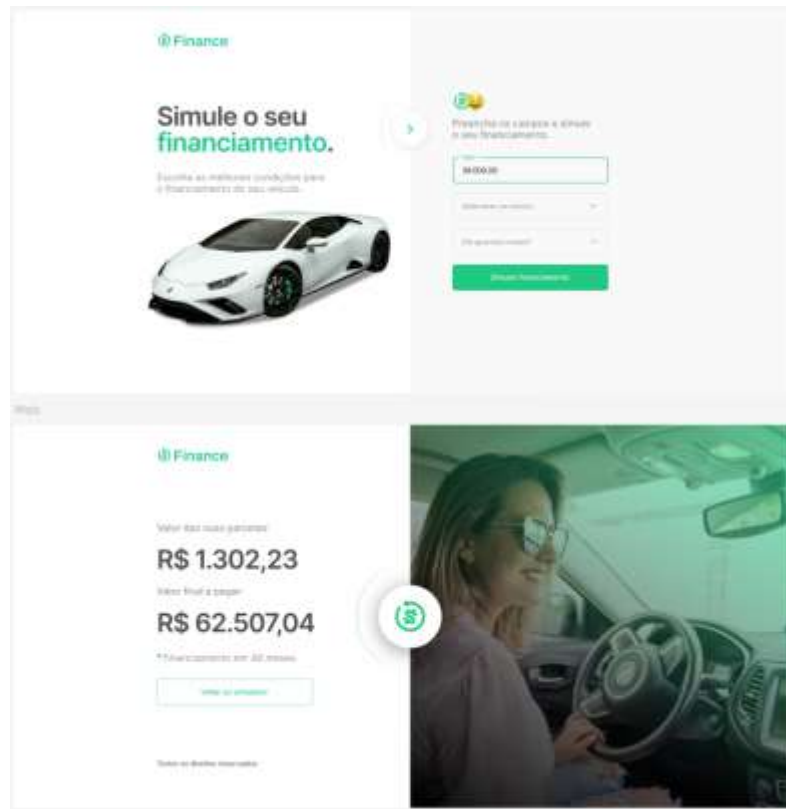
Finance

Simule o seu financiamento.

Escolha as melhores condições para o financiamento do seu veículo.

Preencha os campos e simule o seu financiamento.

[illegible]

50.000,00

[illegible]

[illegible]

Simular financiamento

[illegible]

Finance

Valor das suas parcelas

R$ 1.302,23

Valor final a pagar

R$ 62.507,04

*Financiamento em 48 meses

Voltar ao simulador

Todos os direitos reservados